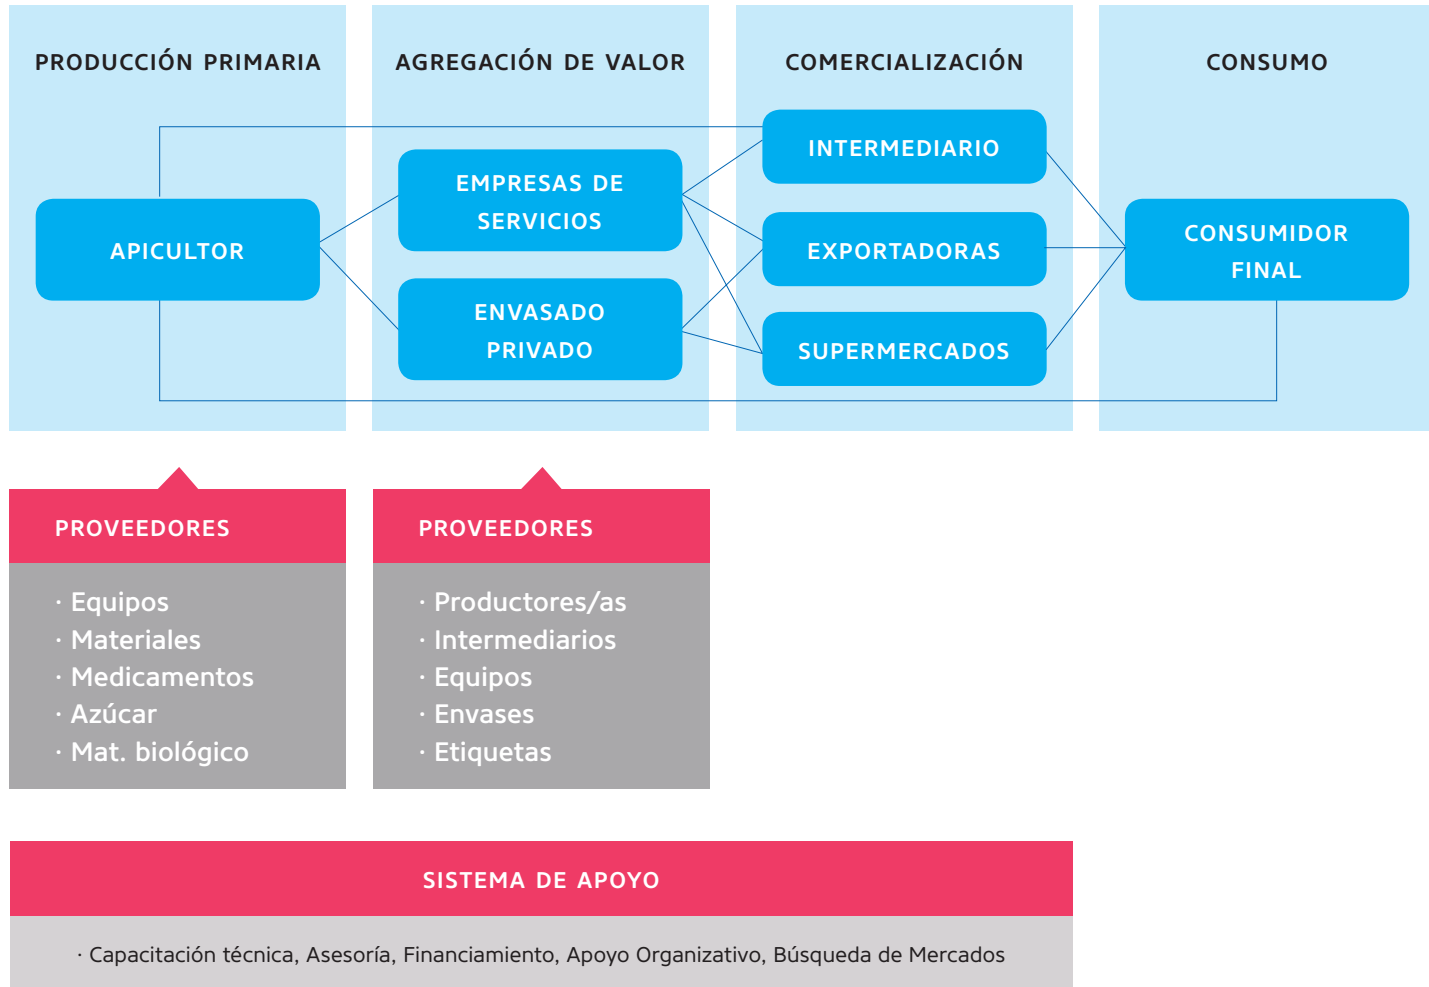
PRODUCCIÓN PRIMARIA

AGREGACIÓN DE VALOR

COMERCIALIZACIÓN

CONSUMO

APICULTOR

EMPRESAS DE SERVICIOS

ENVASADO PRIVADO

INTERMEDIARIO

EXPORTADORAS

SUPERMERCADOS

CONSUMIDOR FINAL

PROVEEDORES

· Equipos
· Materiales
· Medicamentos
· Azúcar
· Mat. biológico

PROVEEDORES

· Productores/as
· Intermediarios
· Equipos
· Envases
· Etiquetas

SISTEMA DE APOYO

· Capacitación técnica, Asesoría, Financiamiento, Apoyo Organizativo, Búsqueda de Mercados